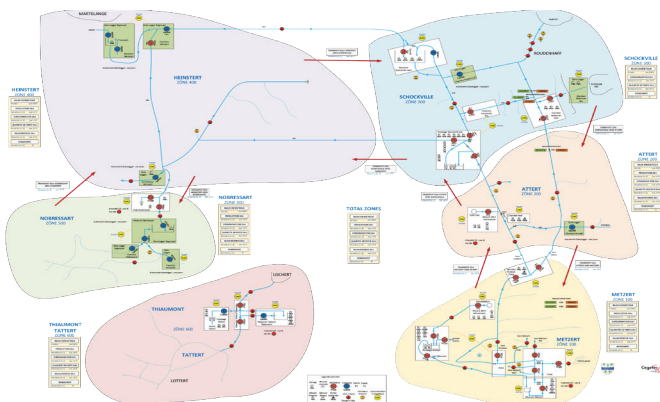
MARTELANGE

HEINSTERT
ZONE 400

HEINSTERT
ZONE 400

SCHOCKVILLE
ZONE 300

SCHOCKVILLE
ZONE 300

ROUDENHAFF

NOBRESSART
ZONE 500

NOBRESSART

ATTERT
ZONE 200

ATTERT
ZONE 200

TOTAL ZONES

THIAUMONT

TATTERT

LISCHERT

THIAUMONT
TATTERT

METZERT
ZONE 100

METZERT
ZONE 100

LOTTERT

Cogelis